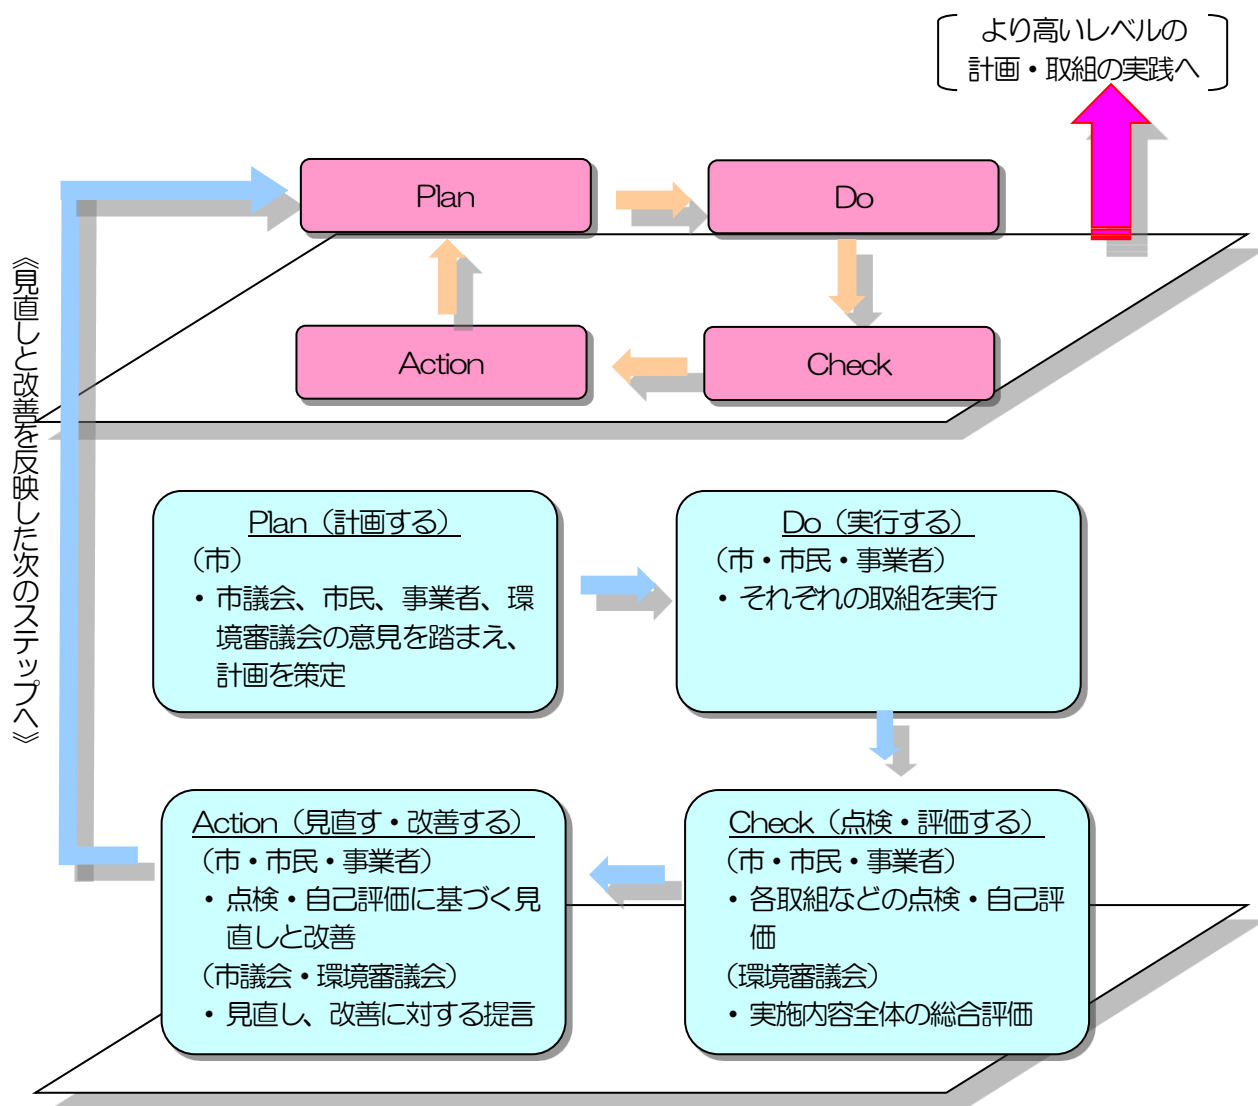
より高いレベルの
計画・取組の実践へ

Plan

Do

Action

Check

《見直しと改善を反映した次のステップへ》

Plan（計画する）
（市）
・市議会、市民、事業者、環境審議会の意見を踏まえ、計画を策定

Do（実行する）
（市・市民・事業者）
・それぞれの取組を実行

Action（見直す・改善する）
（市・市民・事業者）
・点検・自己評価に基づく見直しと改善
（市議会・環境審議会）
・見直し、改善に対する提言

Check（点検・評価する）
（市・市民・事業者）
・各取組などの点検・自己評価
（環境審議会）
・実施内容全体の総合評価